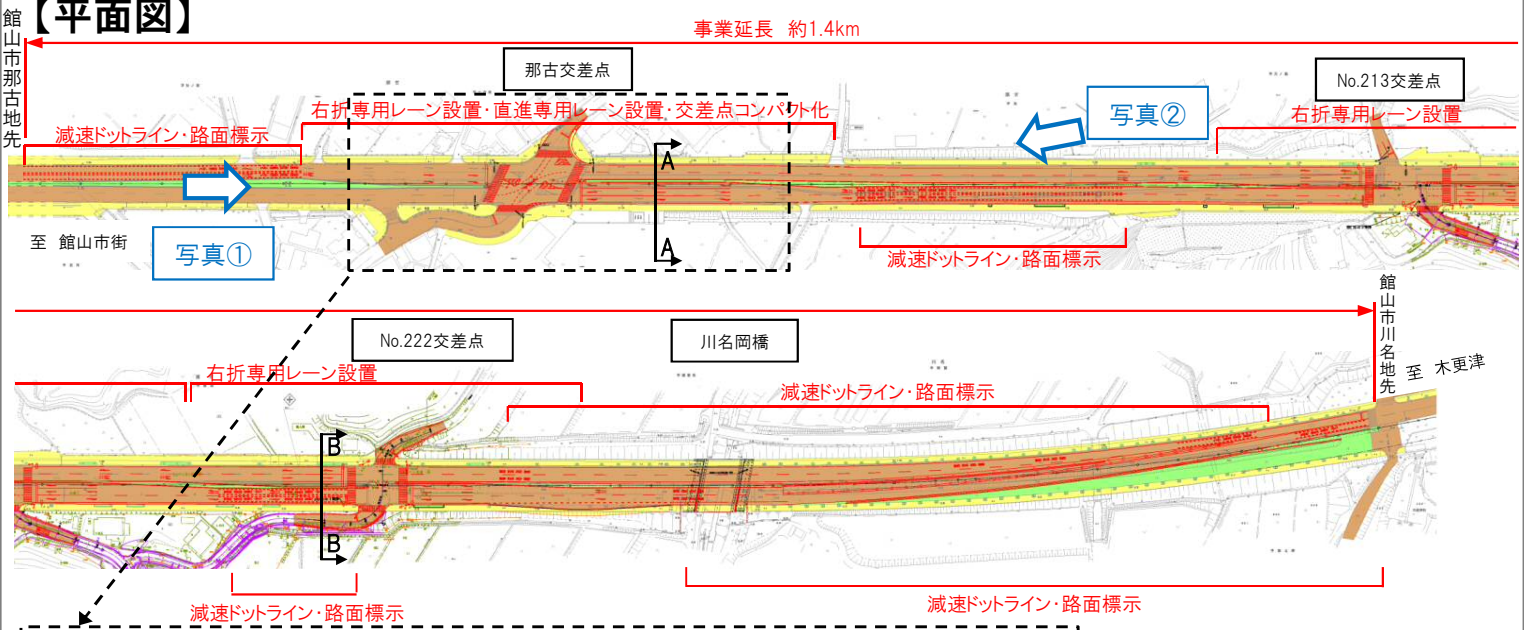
【平面図】

館山市那古地先

事業延長　約1.4km

那古交差点

No.213交差点

右折専用レーン設置・直進専用レーン設置・交差点コンパクト化

写真②

右折専用レーン設置

減速ドットライン・路面標示

A

A

至　館山市街

写真①

減速ドットライン・路面標示

館山市川名地先

No.222交差点

川名岡橋

至　木更津

右折専用レーン設置

減速ドットライン・路面標示

B

B

減速ドットライン・路面標示

減速ドットライン・路面標示